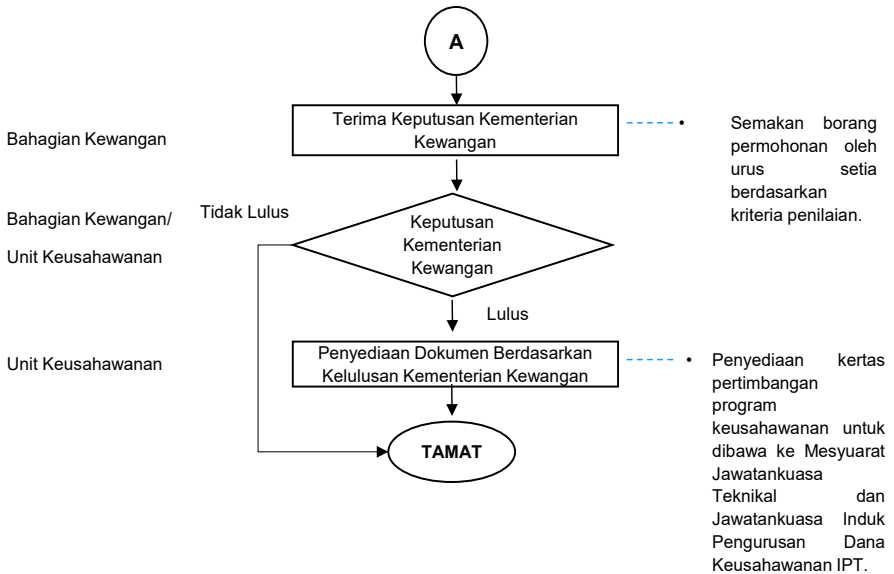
A

Bahagian Kewangan

Terima Keputusan Kementerian Kewangan

• Semakan borang permohonan oleh urus setia berdasarkan kriteria penilaian.

Bahagian Kewangan/ Unit Keusahawanan

Tidak Lulus

Keputusan Kementerian Kewangan

Lulus

Unit Keusahawanan

Penyediaan Dokumen Berdasarkan Kelulusan Kementerian Kewangan

• Penyediaan kertas pertimbangan program keusahawanan untuk dibawa ke Mesyuarat Jawatankuasa Teknikal dan Jawatankuasa Induk Pengurusan Dana Keusahawanan IPT.

TAMAT